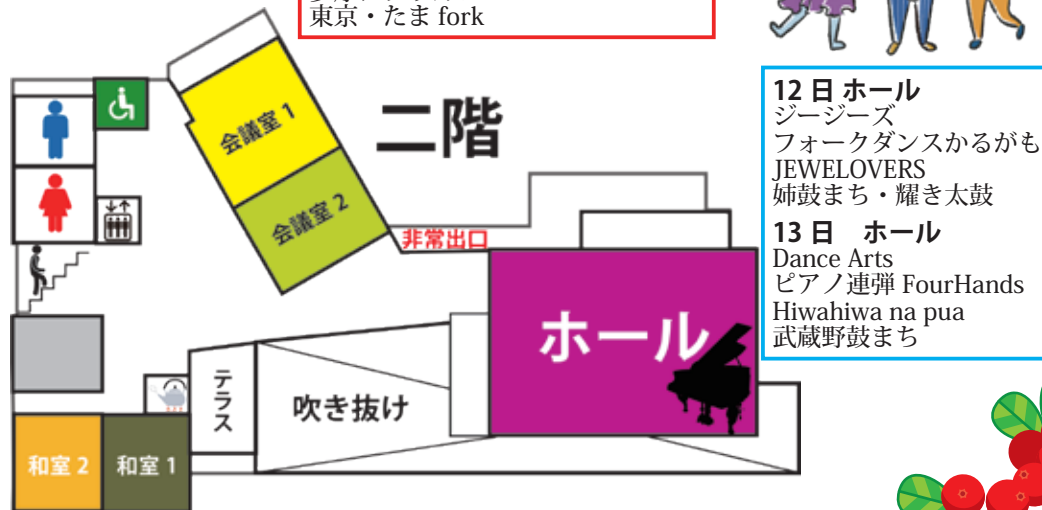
東京・たま fork

二階

会議室 1

会議室 2

非常出口

ホール

テラス

吹き抜け

和室 2

和室 1

12 日 ホール
ジージーズ
フォークダンスかるがも
JEWELOVERS
姉鼓まち・耀き太鼓

13 日　ホール
Dance Arts
ピアノ連弾 FourHands
Hiwahiwa na pua
武蔵野鼓まち